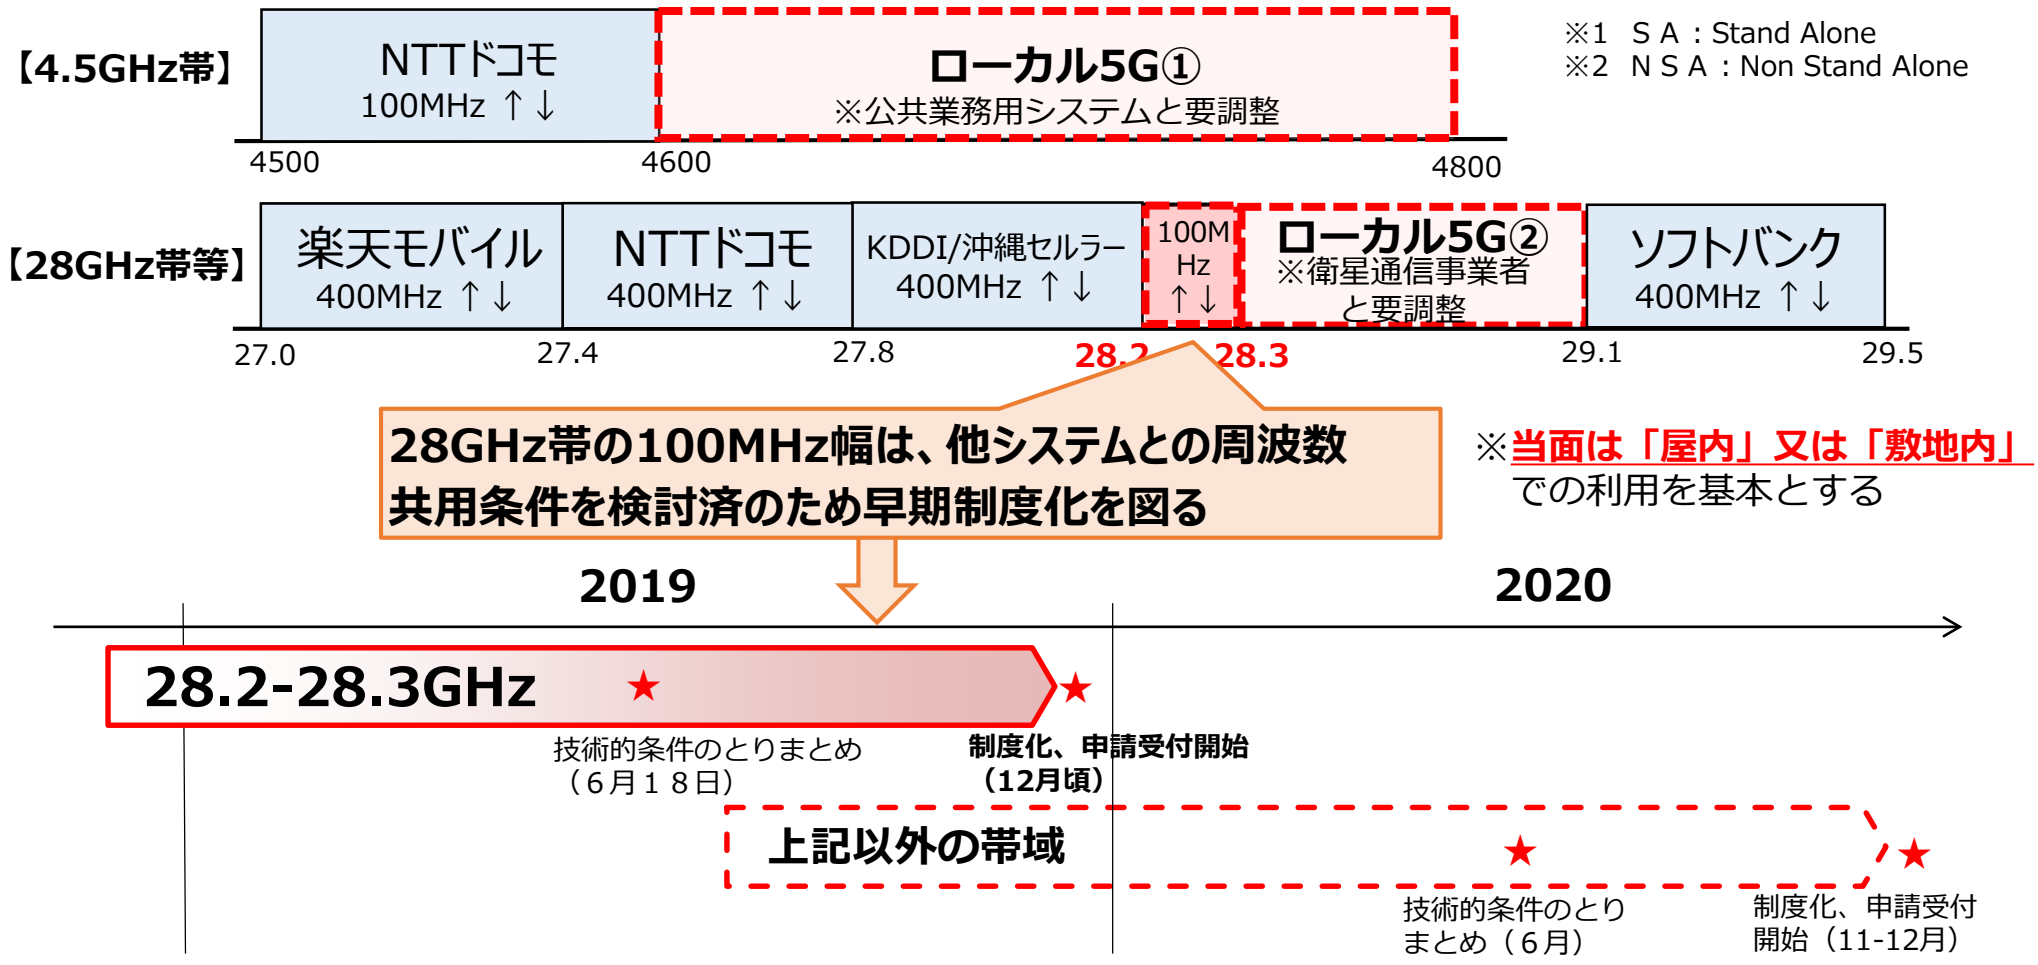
【4.5GHz帯】

NTTドコモ
100MHz ↑↓

ローカル5G①
※公共業務用システムと要調整

4500 4600 4800

※1 ＳＡ：Stand Alone
※2 ＮＳＡ：Non Stand Alone

【28GHz帯等】

楽天モバイル
400MHz ↑↓

NTTドコモ
400MHz ↑↓

KDDI/沖縄セルラー
400MHz ↑↓

100MHz ↑↓

ローカル5G②
※衛星通信事業者と要調整

ソフトバンク
400MHz ↑↓

27.0 27.4 27.8 28.2 28.3 29.1 29.5

28GHz帯の100MHz幅は、他システムとの周波数共用条件を検討済のため早期制度化を図る

※当面は「屋内」又は「敷地内」での利用を基本とする

2019 2020

28.2-28.3GHz ★ ★

技術的条件のとりまとめ（６月１８日）

制度化、申請受付開始（12月頃）

上記以外の帯域 ★ ★

技術的条件のとりまとめ（６月）

制度化、申請受付開始（11-12月）